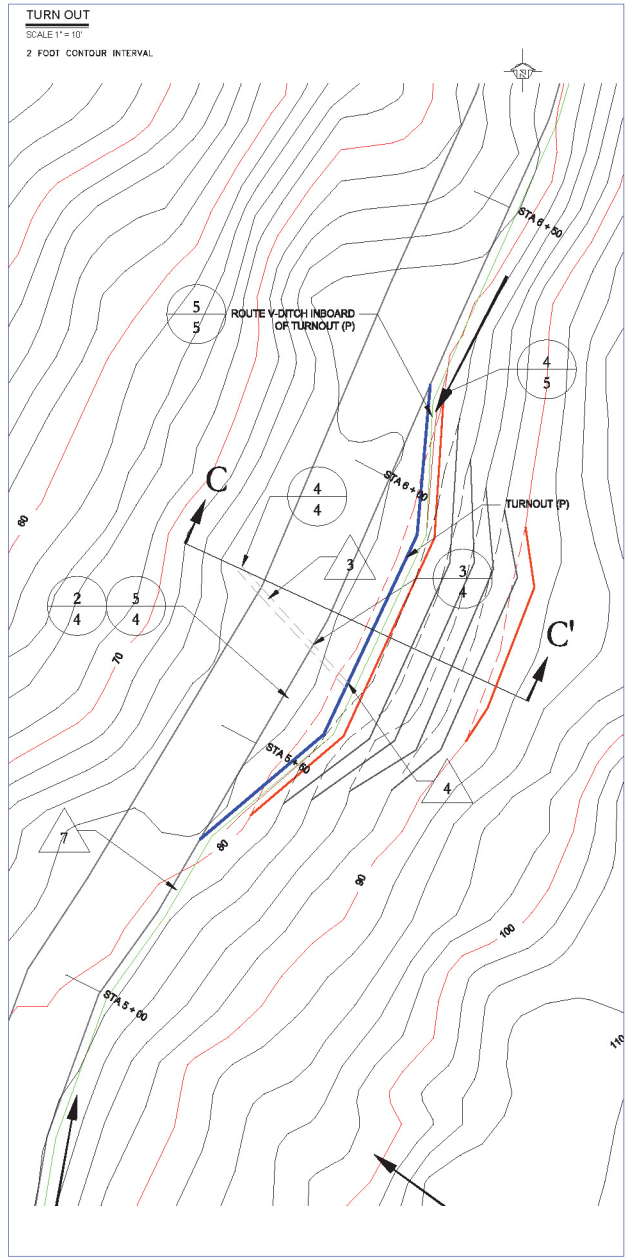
TURN OUT
SCALE 1" = 10'
2 FOOT CONTOUR INTERVAL

N

STA 6 + 50

5
5

ROUTE V-DITCH INBOARD OF TURNOUT (P)

4
5

STA 6 + 00

C

4
4

TURNOUT (P)

60

3

3
4

2
4

5
4

C'

70

STA 5 + 50

4

7

80

90

100

STA 5 + 00

110